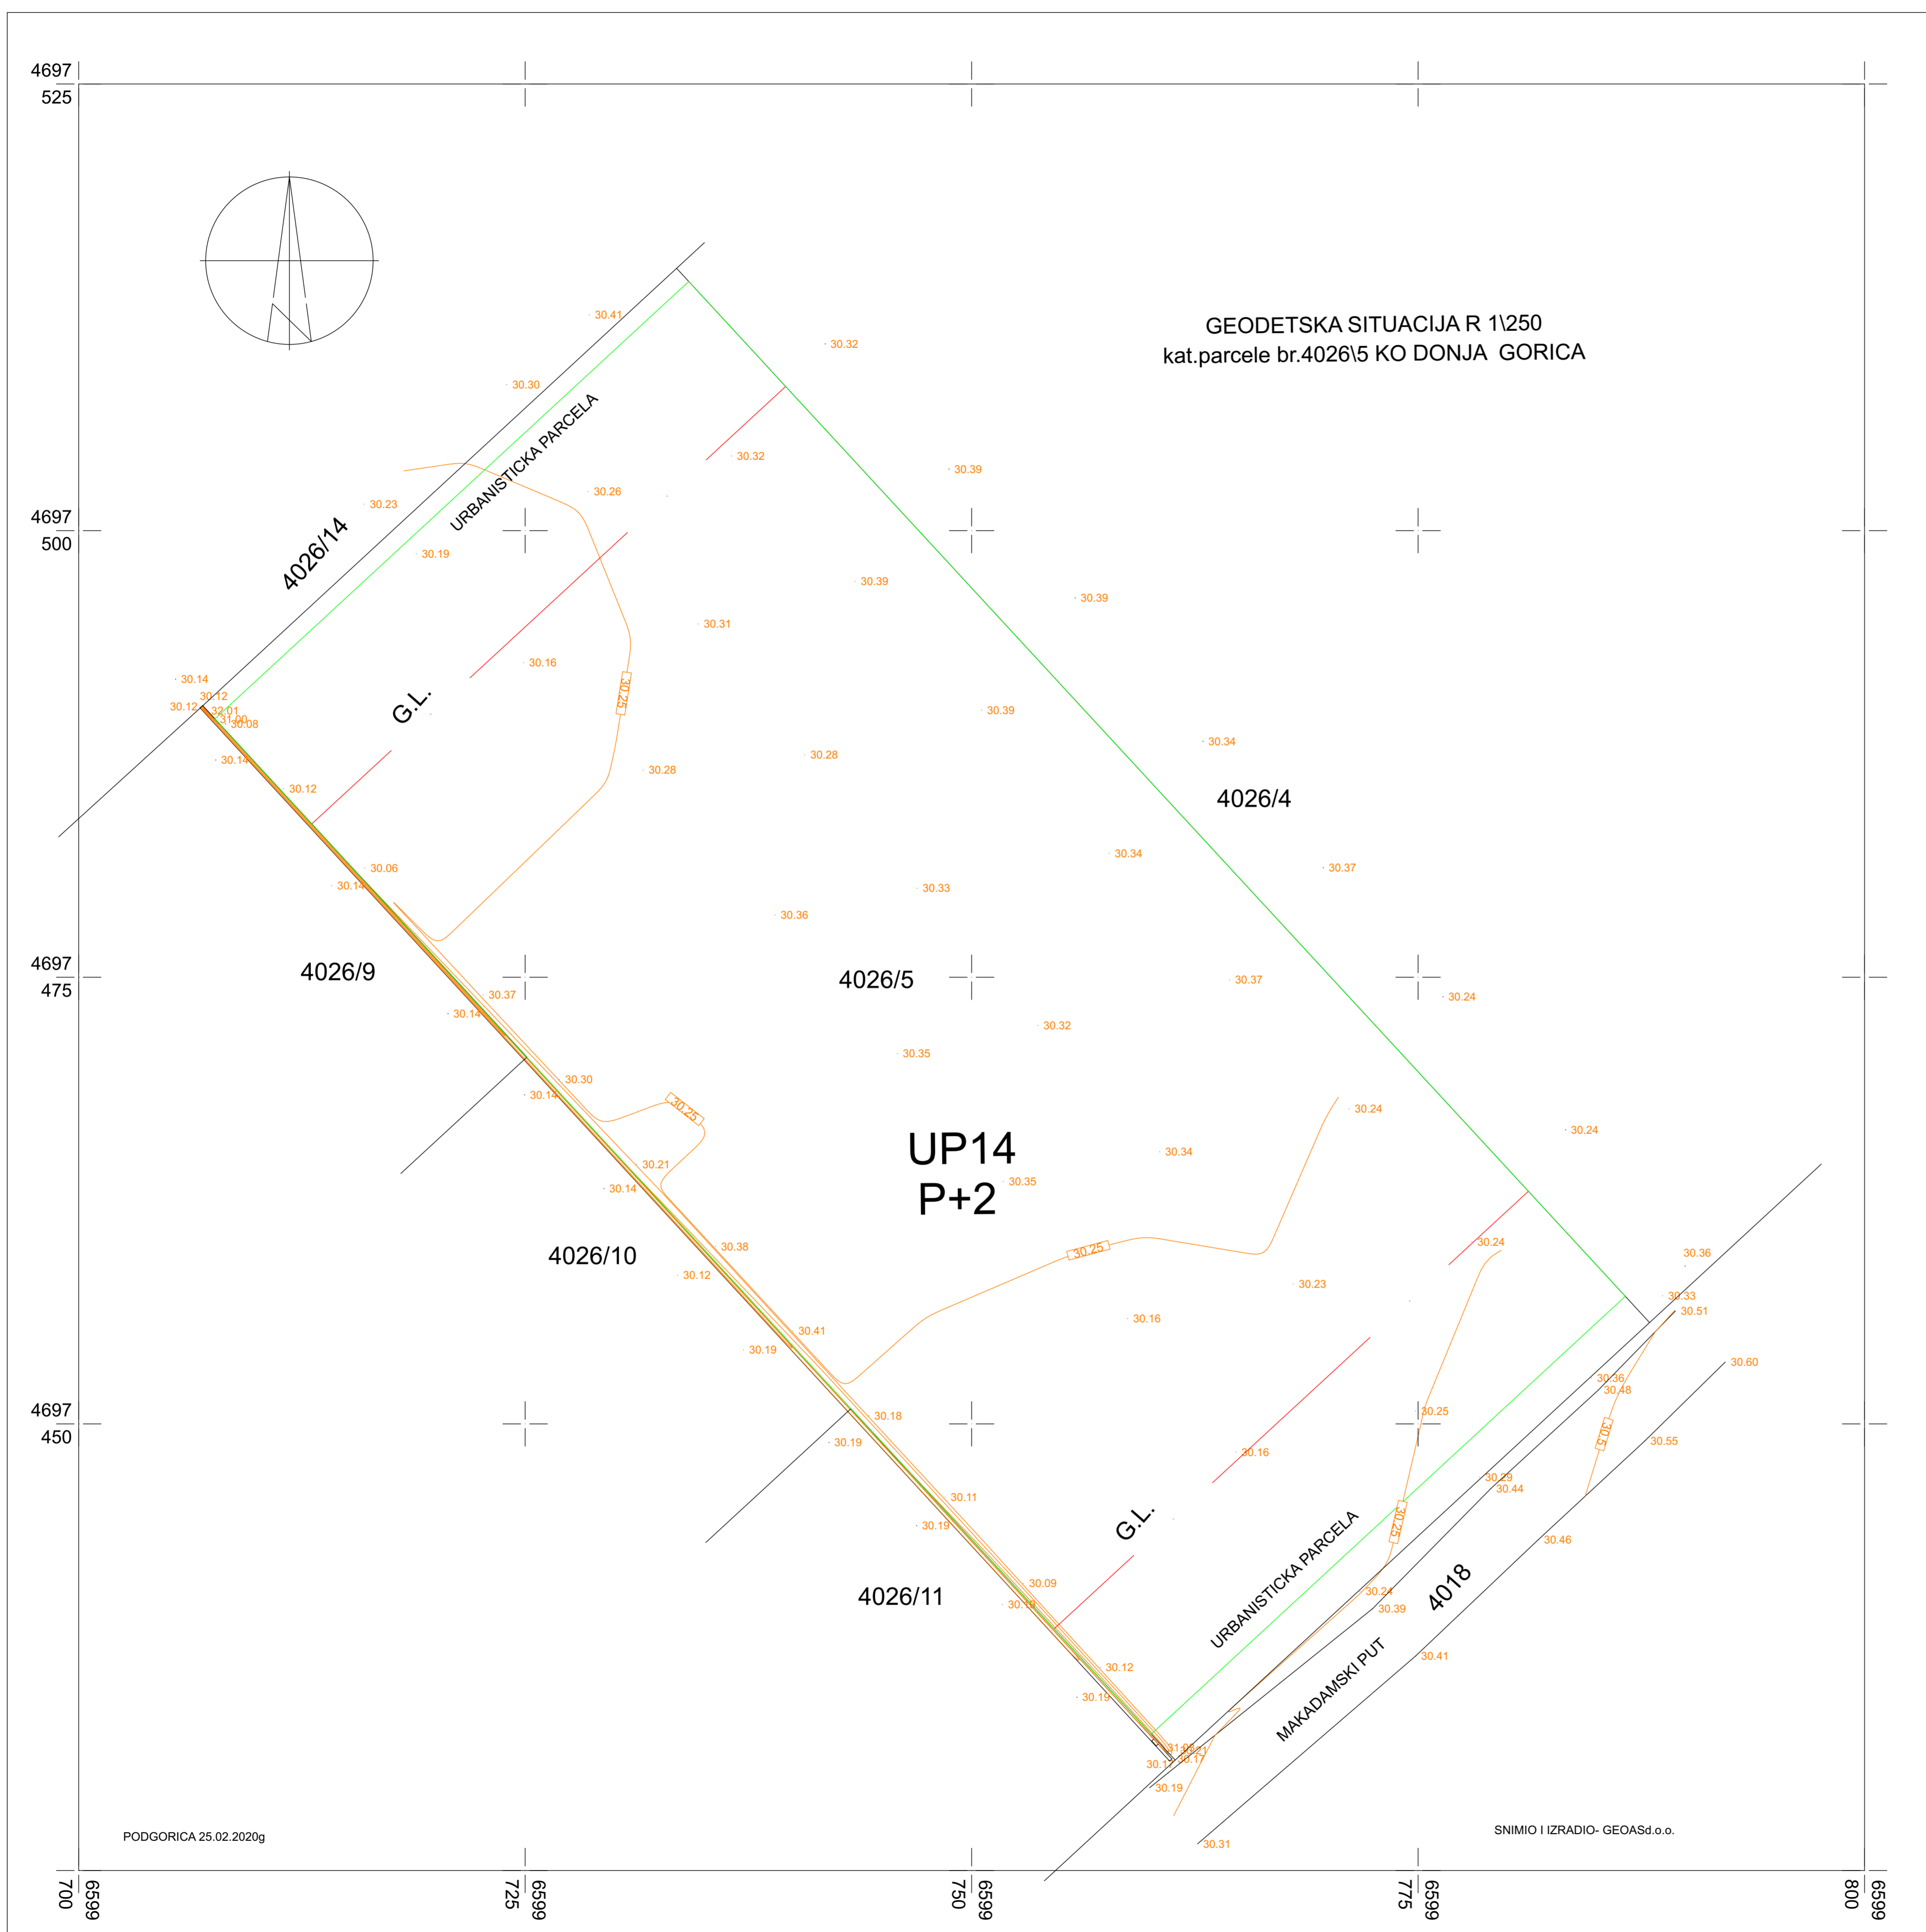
4697
525

4697
500

4697
475

4697
450

GEODETSKA SITUACIJA R 1\250
kat.parcele br.4026\5 KO DONJA GORICA

30.41
30.32
30.30
URBANISTICKA PARCELA
30.32
30.39
30.23
30.26
4026/14
30.19
30.39
30.39
30.31
30.16
30.25
30.14
30.12
30.12
32.01
31.00
30.08
G.L.
30.39
30.34
30.28
30.14
30.28
30.12
4026/4
30.34
30.06
30.37
30.14
30.33
30.36
4026/9
4026/5
30.37
30.24
30.37
30.14
30.32
30.35
30.30
30.14
30.25
30.24
30.24
30.34
UP14
P+2
30.21
30.35
30.14
30.25
30.38
30.24
4026/10
30.36
30.12
30.23
30.33
30.51
30.16
30.41
30.19
30.60
30.36
30.48
30.18
30.25
30.5
30.19
30.16
30.55
30.29
30.44
30.11
G.L.
30.19
30.25
URBANISTICKA PARCELA
30.46
30.09
4026/11
30.24
30.19
30.39
4018
MAKADAMSKI PUT
30.12
30.41
30.19
31.00
30.17
30.11
30.19
30.31

PODGORICA 25.02.2020g
SNIMIO I IZRADIO- GEOASd.o.o.

6599
700
6599
725
6599
750
6599
775
6599
800